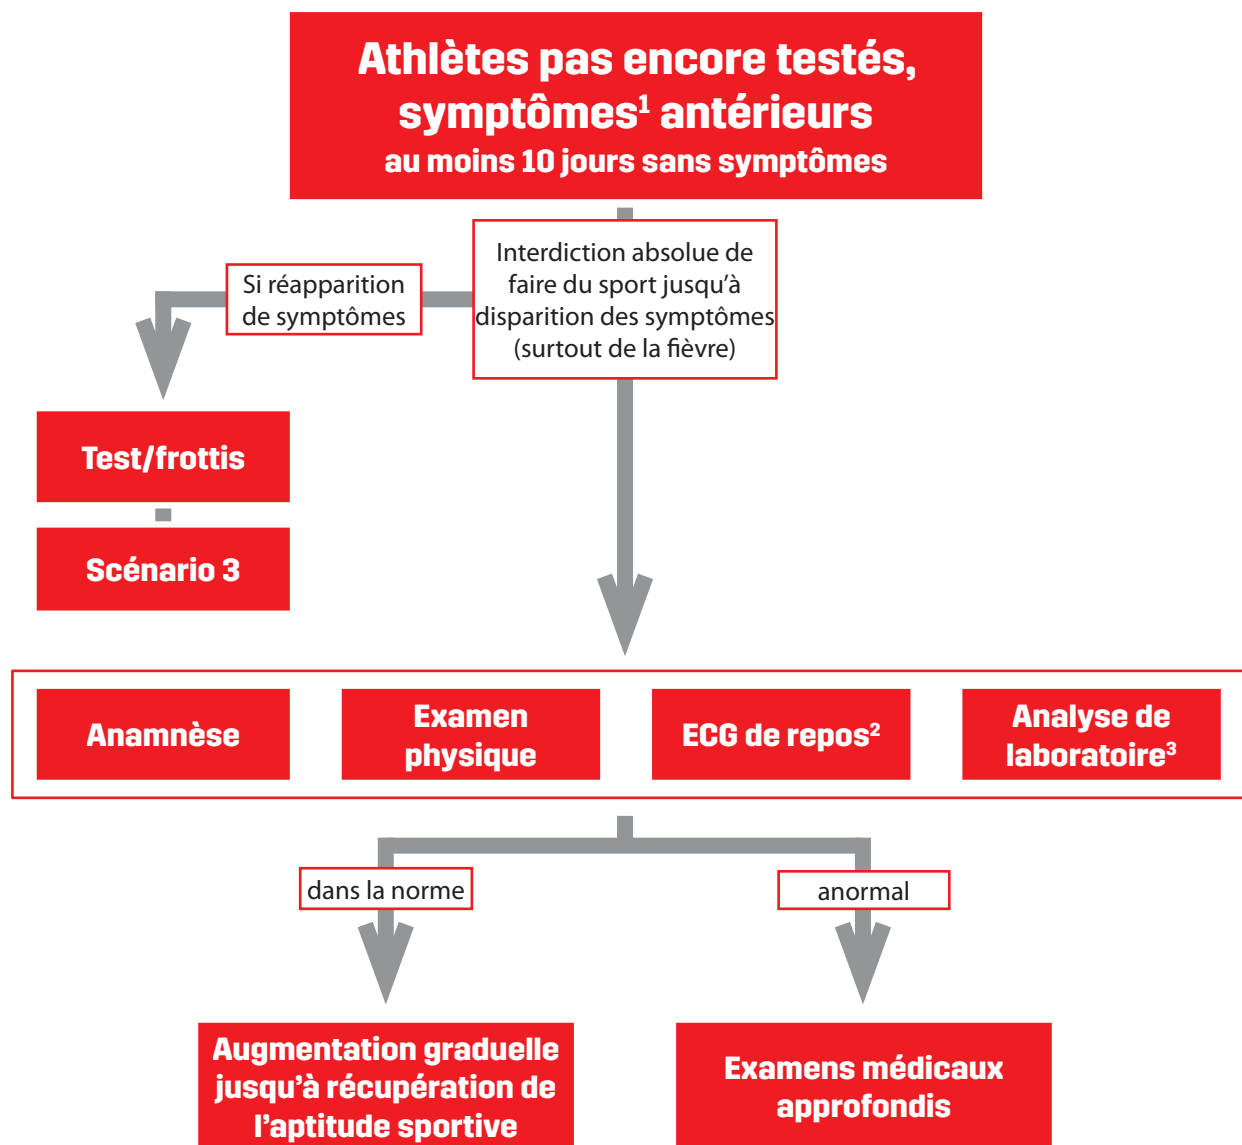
Athlètes pas encore testés, symptômes$^1$ antérieurs
au moins 10 jours sans symptômes

Interdiction absolue de faire du sport jusqu'à disparition des symptômes (surtout de la fièvre)

Si réapparition de symptômes

Test/frottis

Scénario 3

Anamnèse

Examen physique

ECG de repos$^2$

Analyse de laboratoire$^3$

dans la norme

anormal

Augmentation graduelle jusqu'à récupération de l'aptitude sportive

Examens médicaux approfondis